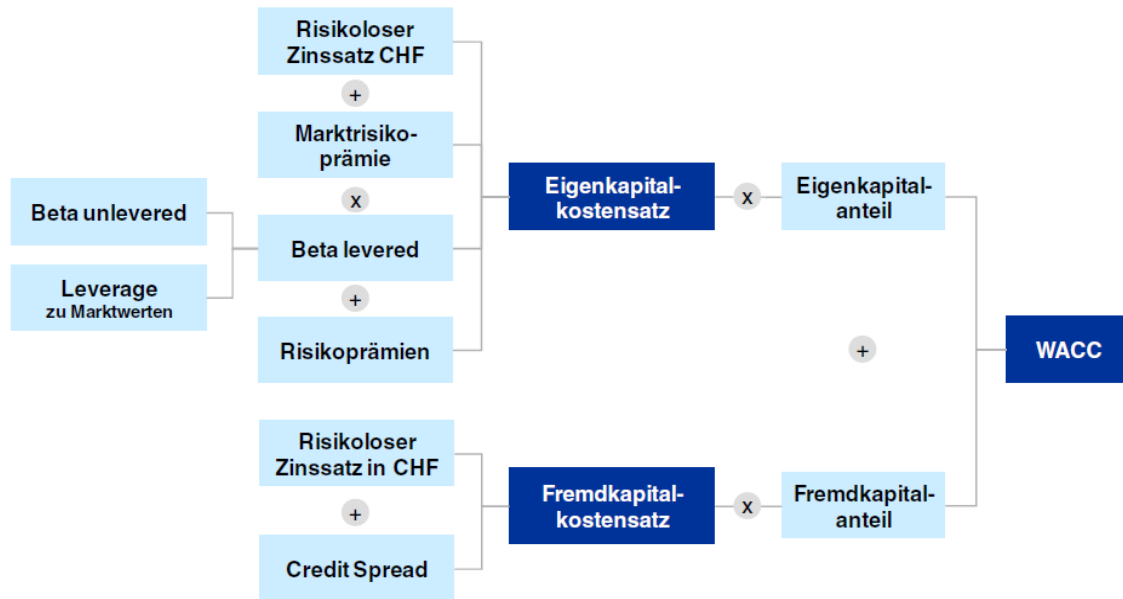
Risikoloser Zinssatz CHF

+

Marktrisikoprämie

x

Beta unlevered

Leverage
zu Marktwerten

Beta levered

+

Risikoprämien

Eigenkapitalkostensatz

x

Eigenkapitalanteil

+

WACC

Risikoloser Zinssatz in CHF

+

Credit Spread

Fremdkapitalkostensatz

x

Fremdkapitalanteil